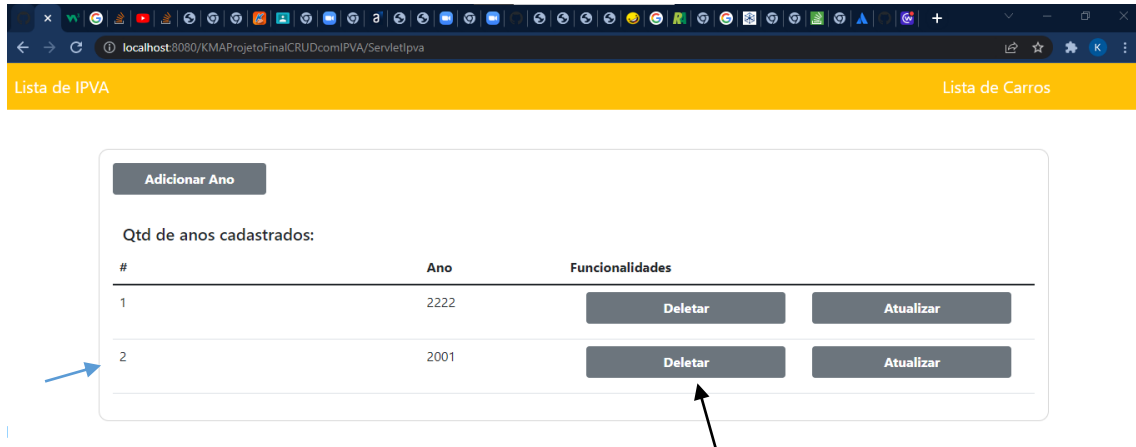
localhost:8080/KMAProjetoFinalCRUDcomIPVA/ServletIpva

Lista de IPVA

Lista de Carros

Adicionar Ano

Qtd de anos cadastrados:

| # | Ano | Funcionalidades | |
|---|---|---|---|
| 1 | 2222 | Deletar | Atualizar |
| 2 | 2001 | Deletar | Atualizar |